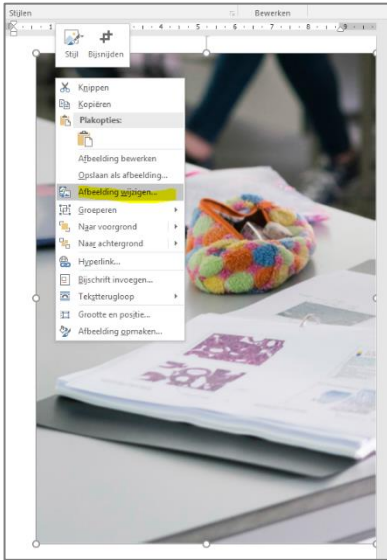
Stijlen
Bewerken
Stijl
Bijsnijden
Knippen
Kopiëren
Plakopties:
Afbeelding bewerken
Opslaan als afbeelding...
Afbeelding wijzigen...
Groeperen
Naar voorgrond
Naar achtergrond
Hyperlink...
Bijschrift invoegen...
Tekstterugloop
Grootte en positie...
Afbeelding opmaken...